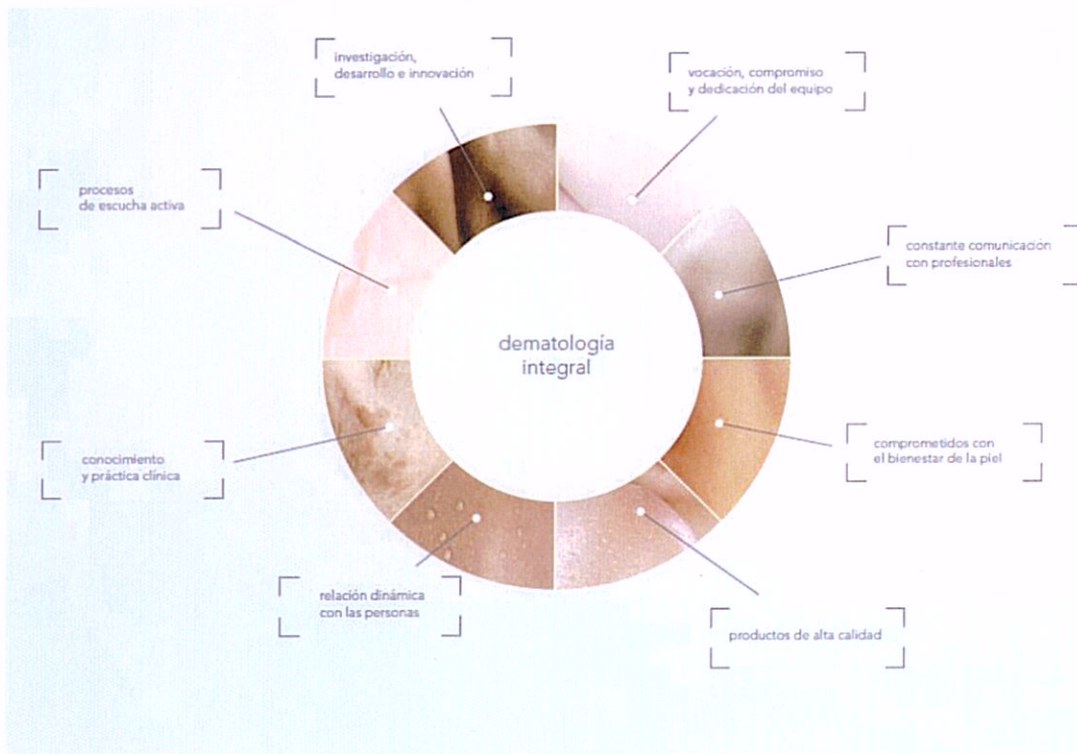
investigación, desarrollo e innovación

vocación, compromiso y dedicación del equipo

procesos de escucha activa

constante comunicación con profesionales

dematología integral

conocimiento y práctica clínica

comprometidos con el bienestar de la piel

relación dinámica con las personas

productos de alta calidad